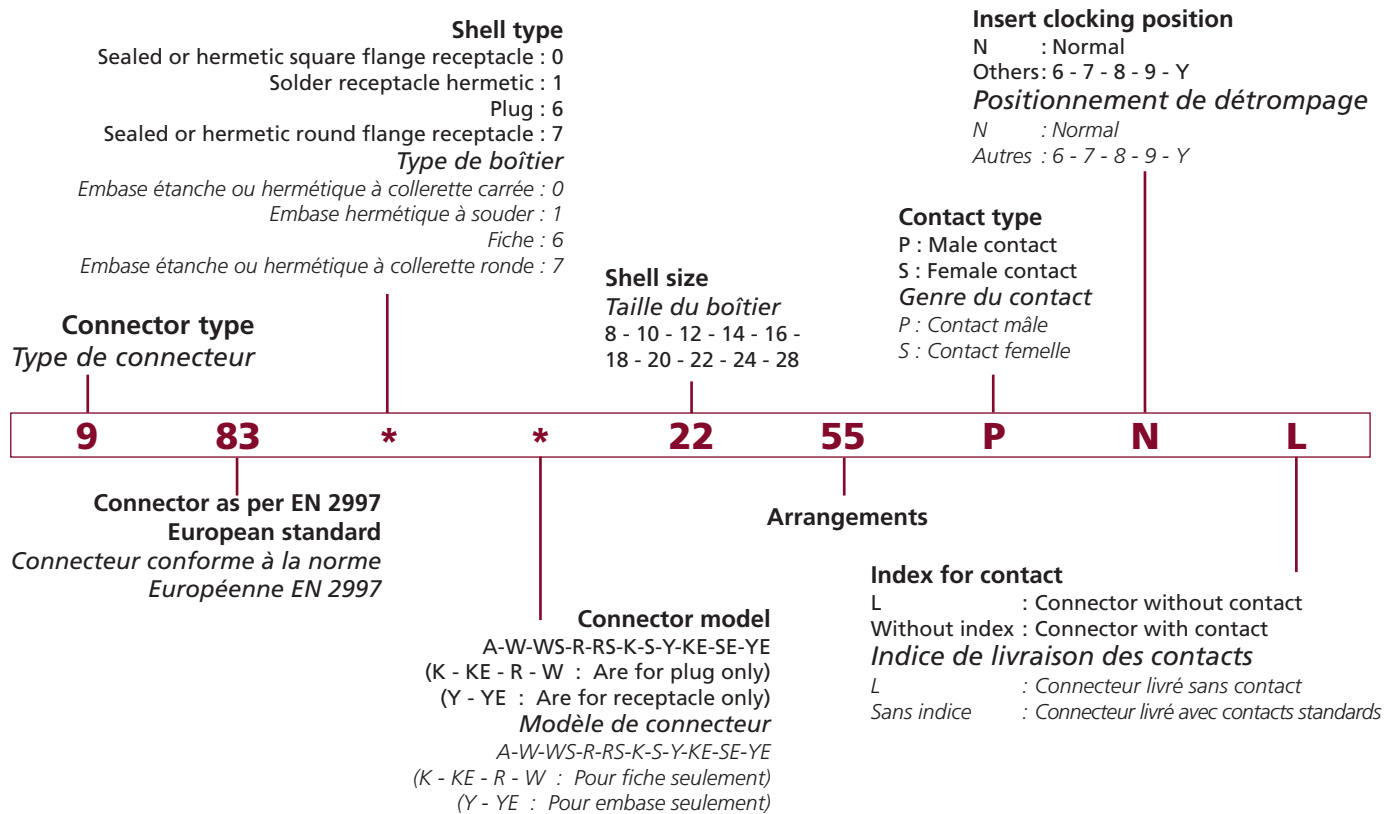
Shell type
Sealed or hermetic square flange receptacle : 0
Solder receptacle hermetic : 1
Plug : 6
Sealed or hermetic round flange receptacle : 7
Type de boîtier
Embase étanche ou hermétique à collerette carrée : 0
Embase hermétique à souder : 1
Fiche : 6
Embase étanche ou hermétique à collerette ronde : 7

Insert clocking position
N : Normal
Others: 6 - 7 - 8 - 9 - Y
Positionnement de détrompage
N : Normal
Autres : 6 - 7 - 8 - 9 - Y

Contact type
P : Male contact
S : Female contact
Genre du contact
P : Contact mâle
S : Contact femelle

Shell size
Taille du boîtier
8 - 10 - 12 - 14 - 16 - 18 - 20 - 22 - 24 - 28

Connector type
Type de connecteur

| 9 | 83 | * | * | 22 | 55 | P | N | L |
|---|---|---|---|---|---|---|---|---|

Connector as per EN 2997 European standard
Connecteur conforme à la norme Européenne EN 2997

Arrangements

Index for contact
L : Connector without contact
Without index : Connector with contact
Indice de livraison des contacts
L : Connecteur livré sans contact
Sans indice : Connecteur livré avec contacts standards

Connector model
A-W-WS-R-RS-K-S-Y-KE-SE-YE
(K - KE - R - W : Are for plug only)
(Y - YE : Are for receptacle only)
Modèle de connecteur
A-W-WS-R-RS-K-S-Y-KE-SE-YE
(K - KE - R - W : Pour fiche seulement)
(Y - YE : Pour embase seulement)